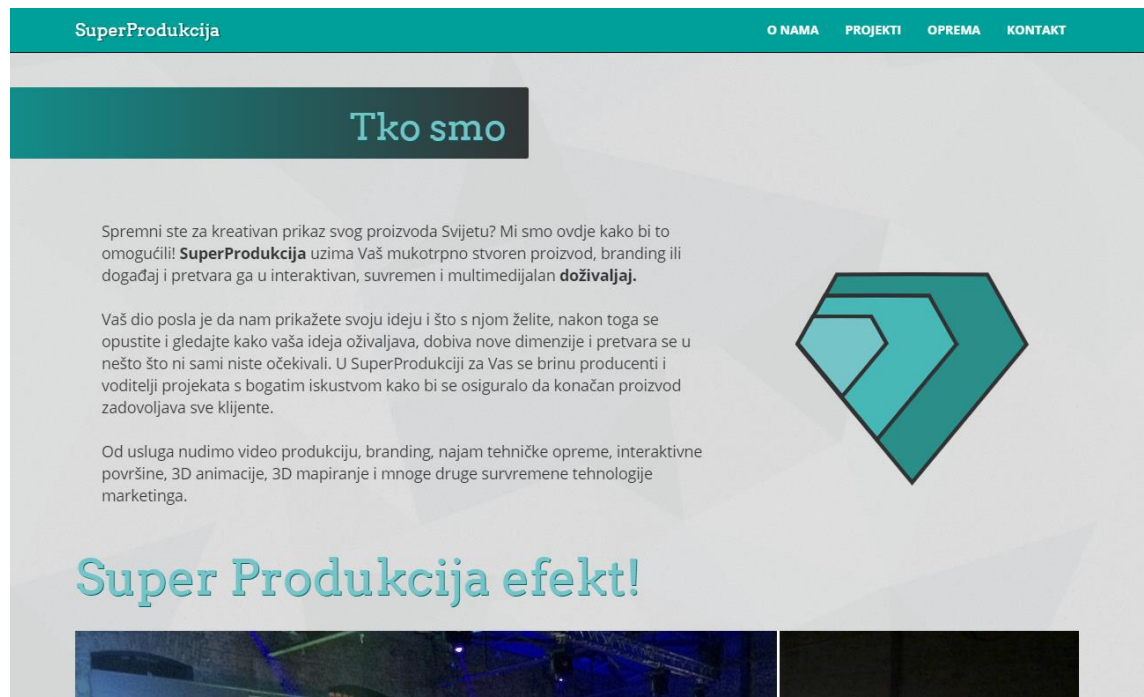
SuperProdukcija

O NAMA PROJEKTI OPREMA KONTAKT

Tko smo

Spremni ste za kreativan prikaz svog proizvoda Svijetu? Mi smo ovdje kako bi to omogućili! **SuperProdukcija** uzima Vaš mukotrpno stvoren proizvod, branding ili događaj i pretvara ga u interaktivan, suvremen i multimedijalan **doživaljaj.**

Vaš dio posla je da nam prikažete svoju ideju i što s njom želite, nakon toga se opustite i gledajte kako vaša ideja oživaljava, dobiva nove dimenzije i pretvara se u nešto što ni sami niste očekivali. U SuperProdukciji za Vas se brinu producenti i voditelji projekata s bogatim iskustvom kako bi se osiguralo da konačan proizvod zadovoljava sve klijente.

Od usluga nudimo video produkciju, branding, najam tehničke opreme, interaktivne površine, 3D animacije, 3D mapiranje i mnoge druge survremene tehnologije marketinga.

Super Produkcija efekt!